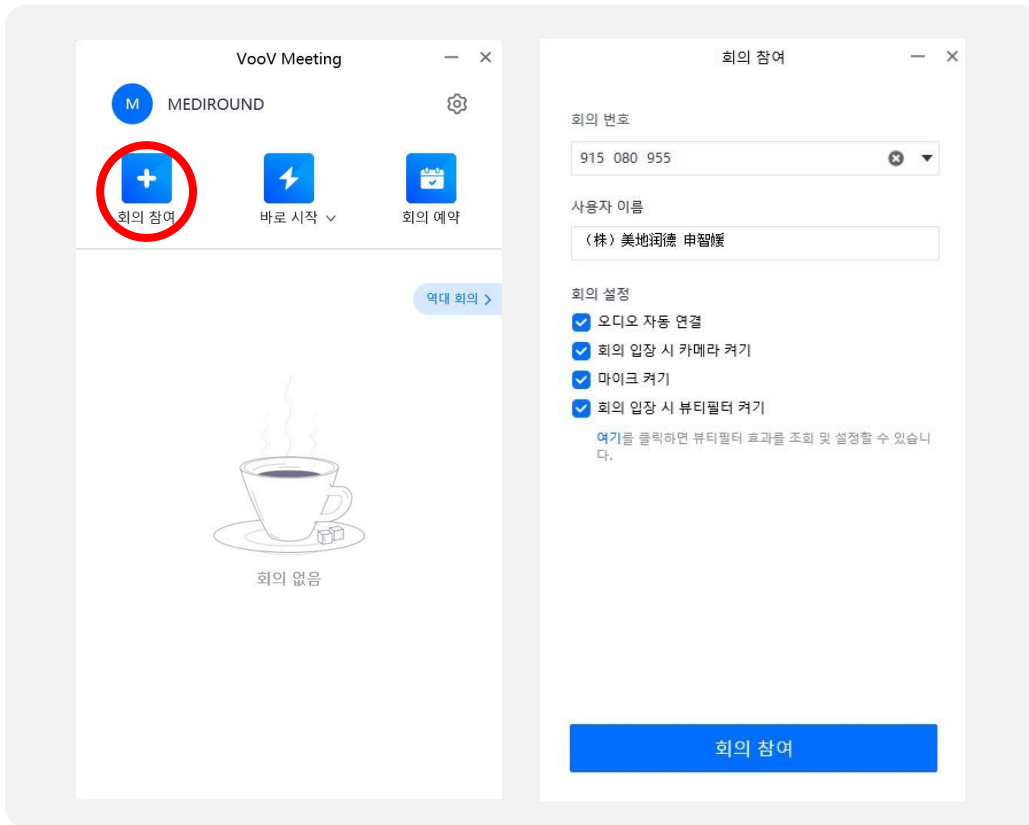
VooV Meeting

M MEDIROUND

회의 참여

바로 시작

회의 예약

역대 회의 >

회의 없음

회의 참여

회의 번호

915 080 955

사용자 이름

（株）美地润德 申智愋

회의 설정

오디오 자동 연결

회의 입장 시 카메라 켜기

마이크 켜기

회의 입장 시 뷰티필터 켜기

여기를 클릭하면 뷰티필터 효과를 조회 및 설정할 수 있습니다.

회의 참여